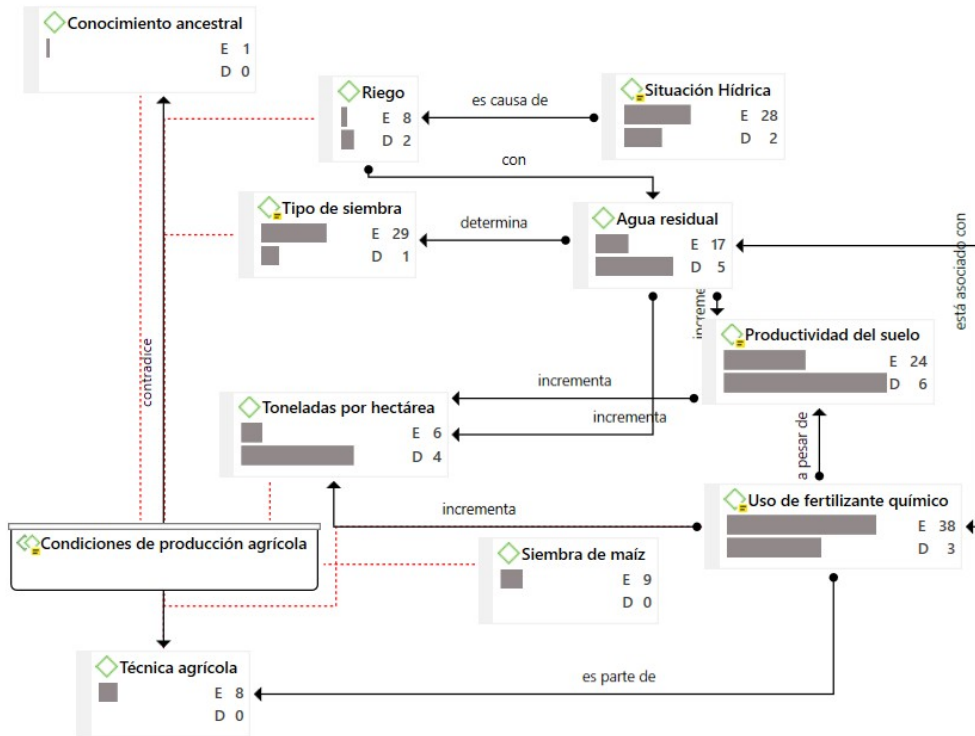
Conocimiento ancestral
E 1
D 0

Riego
E 8
D 2

es causa de

Situación Hídrica
E 28
D 2

con

Tipo de siembra
E 29
D 1

determina

Agua residual
E 17
D 5

está asociado con

increme

Productividad del suelo
E 24
D 6

contradice

incrementa

Toneladas por hectárea
E 6
D 4

incrementa

a pesar de

incrementa

Uso de fertilizante químico
E 38
D 3

Condiciones de producción agrícola

Siembra de maíz
E 9
D 0

Técnica agrícola
E 8
D 0

es parte de